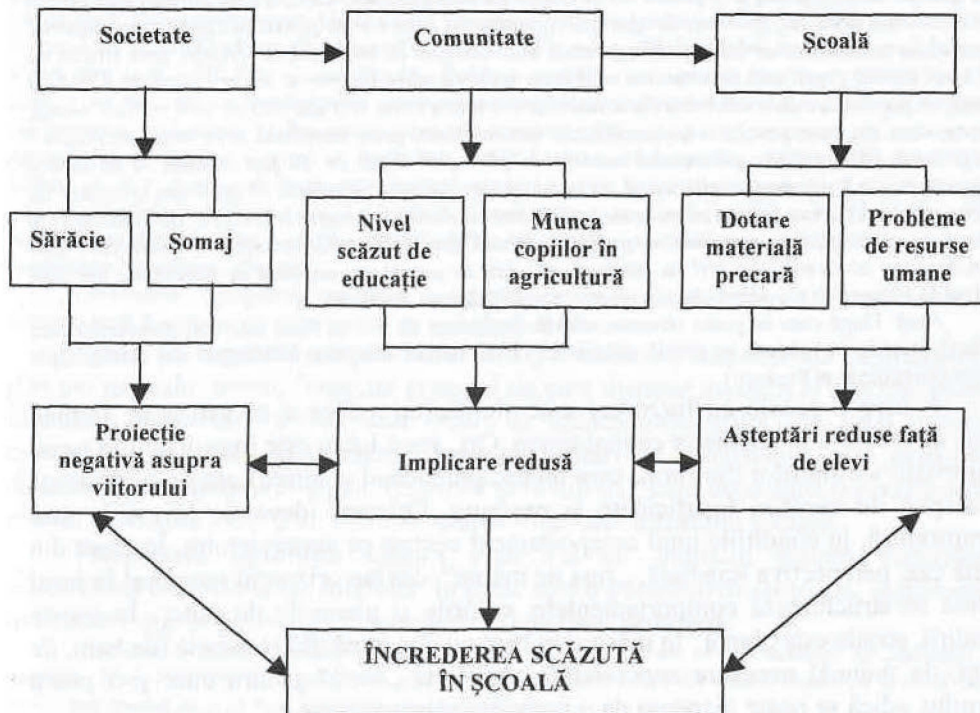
Societate

Comunitate

Şcoală

Sărăcie

Şomaj

Nivel scăzut de educaţie

Munca copiilor în agricultură

Dotare materială precară

Probleme de resurse umane

Proiecţie negativă asupra viitorului

Implicare redusă

Aşteptări reduse faţă de elevi

ÎNCREDEREA SCĂZUTĂ ÎN ŞCOALĂ